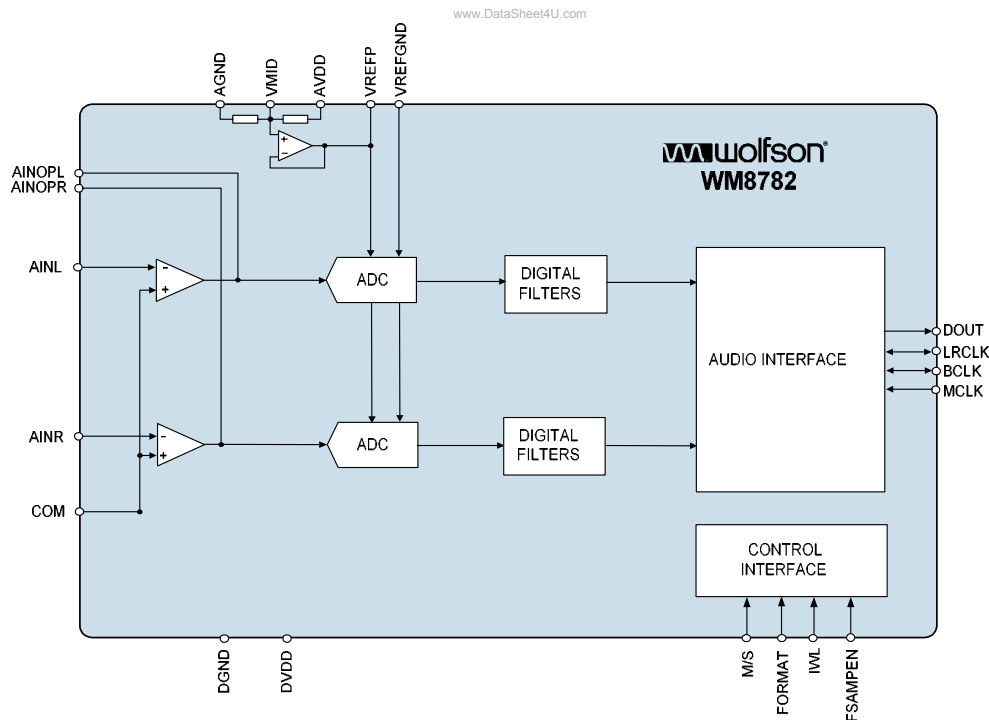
www.DataSheet4U.com

AGND
VMID
AVDD
VREFP
VREFGND

wolfson
WM8782

AINOPL
AINOPR

AINL

ADC

DIGITAL FILTERS

AUDIO INTERFACE

DOUT
LRCLK
BCLK
MCLK

AINR

ADC

DIGITAL FILTERS

COM

CONTROL INTERFACE

DGND
DVDD

M/S
FORMAT
IWL
FSAMPEN